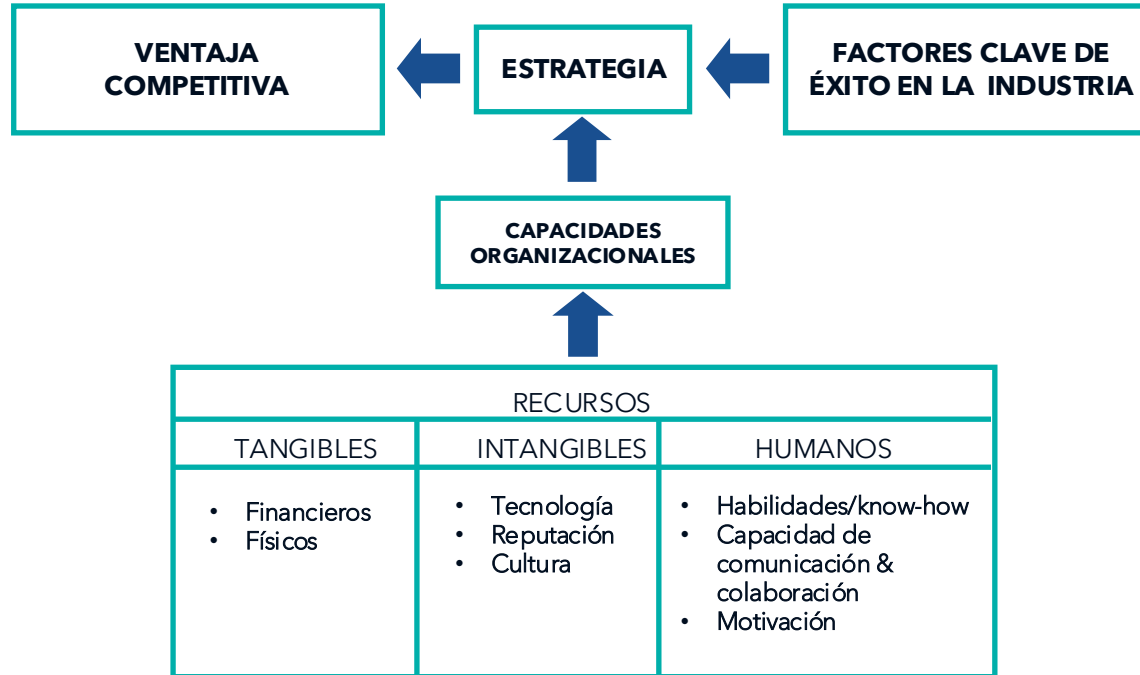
VENTAJA COMPETITIVA

ESTRATEGIA

FACTORES CLAVE DE ÉXITO EN LA INDUSTRIA

CAPACIDADES ORGANIZACIONALES

| RECURSOS | | |
|---|---|---|
| TANGIBLES | INTANGIBLES | HUMANOS |
| • Financieros<br>• Físicos | • Tecnología<br>• Reputación<br>• Cultura | • Habilidades/know-how<br>• Capacidad de comunicación & colaboración<br>• Motivación |